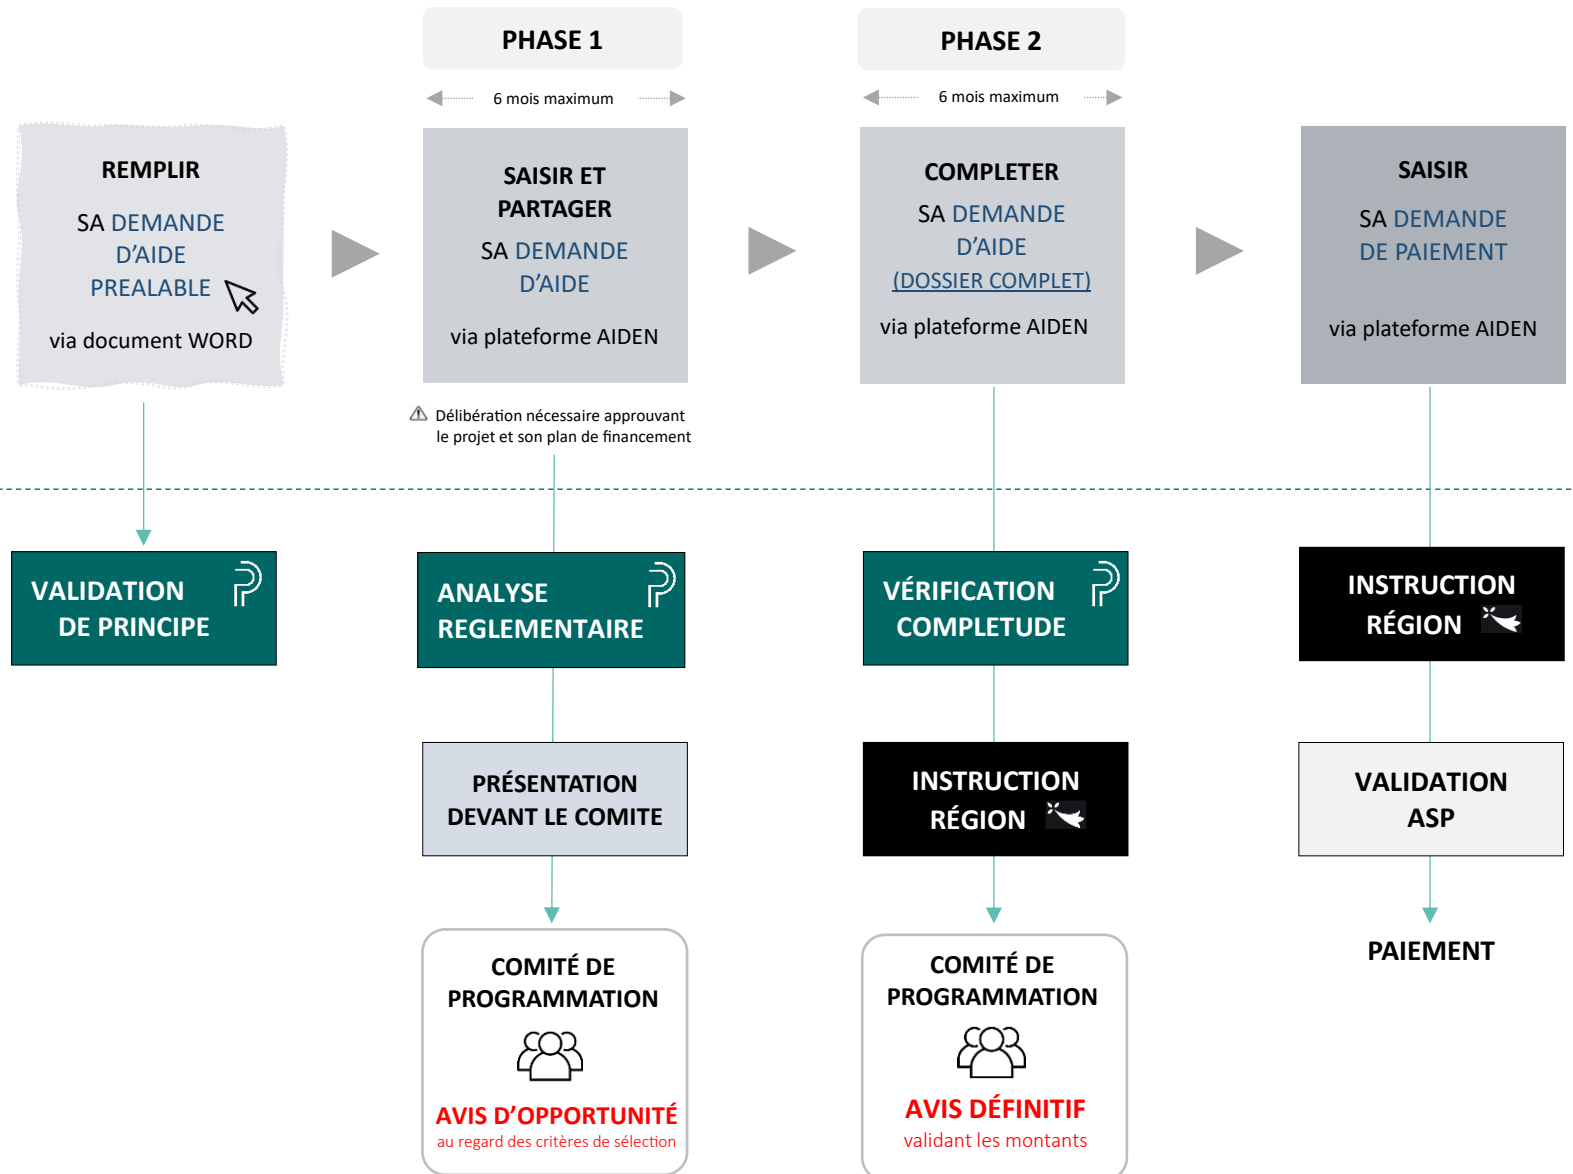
PHASE 1

6 mois maximum

PHASE 2

6 mois maximum

REMPLIR
SA DEMANDE D'AIDE PREALABLE
via document WORD

SAISIR ET PARTAGER
SA DEMANDE D'AIDE
via plateforme AIDEN

COMPLETER
SA DEMANDE D'AIDE (DOSSIER COMPLET)
via plateforme AIDEN

SAISIR
SA DEMANDE DE PAIEMENT
via plateforme AIDEN

Délibération nécessaire approuvant le projet et son plan de financement

VALIDATION DE PRINCIPE

ANALYSE REGLEMENTAIRE

VÉRIFICATION COMPLETUDE

INSTRUCTION RÉGION

PRÉSENTATION DEVANT LE COMITE

INSTRUCTION RÉGION

VALIDATION ASP

COMITÉ DE PROGRAMMATION
AVIS D'OPPORTUNITÉ
au regard des critères de sélection

COMITÉ DE PROGRAMMATION
AVIS DÉFINITIF
validant les montants

PAIEMENT